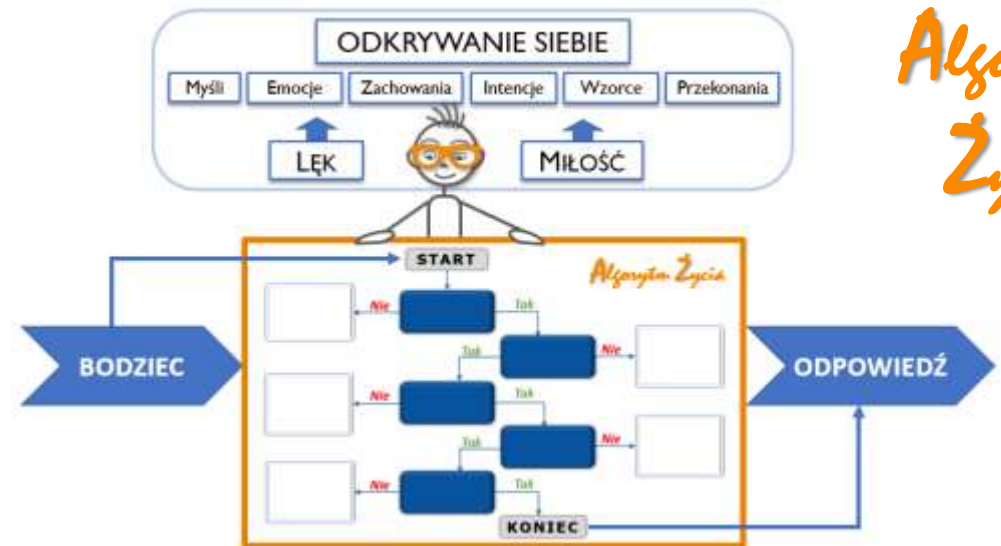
ODKRYWANIE SIEBIE

Myśli | Emocje | Zachowania | Intencje | Wzorce | Przekonania

LĘK

MIŁOŚĆ

Alg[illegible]

Ży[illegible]

START

Algorytm Życia

BODZIEC

Nie

Tak

Tak

Nie

Nie

Tak

Tak

Nie

Nie

Tak

KONIEC

ODPOWIEDŹ